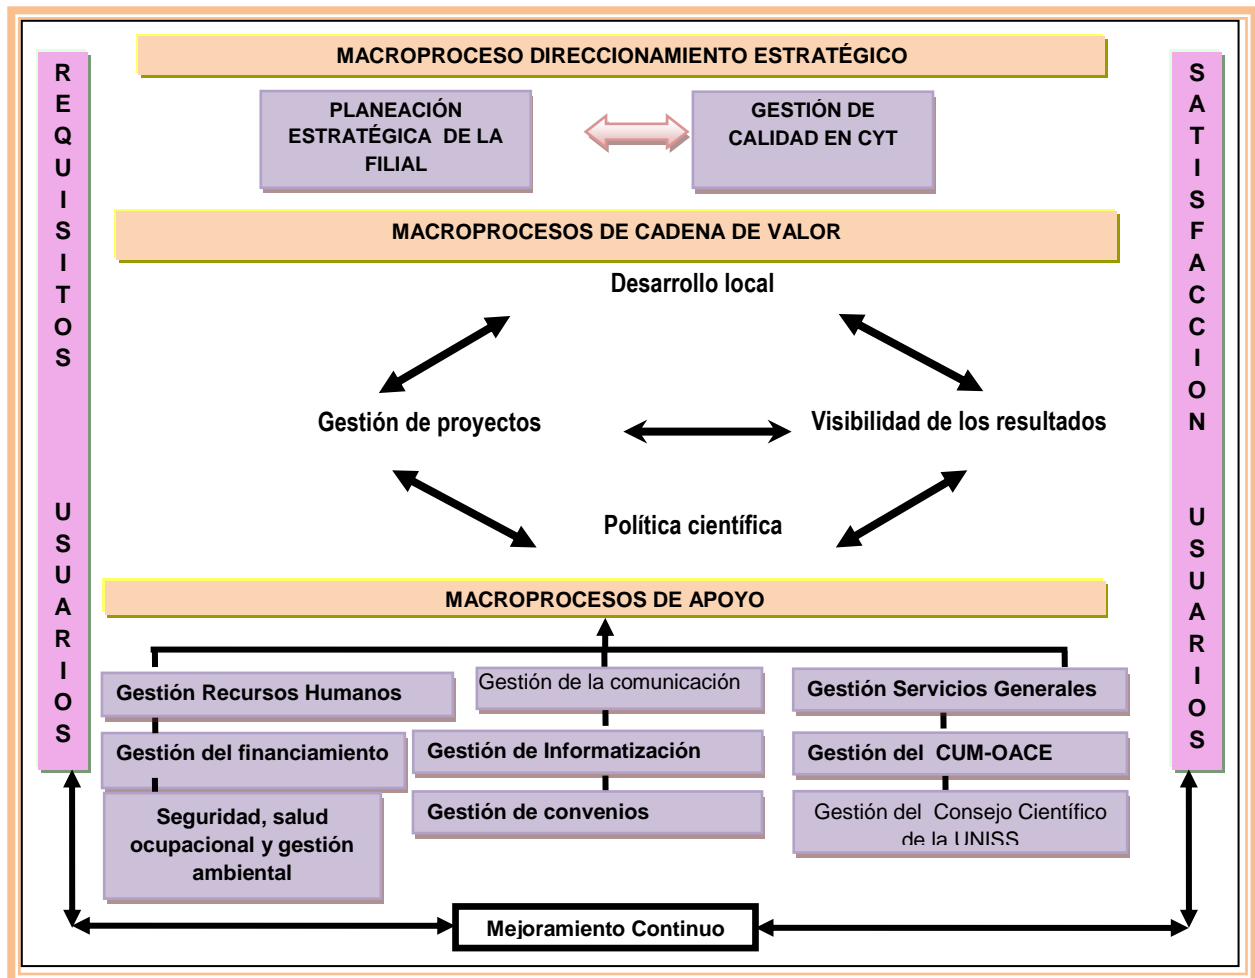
REQUISITOS USUARIOS

MACROPROCESO DIRECCIONAMIENTO ESTRATÉGICO

PLANEACIÓN ESTRATÉGICA DE LA FILIAL

GESTIÓN DE CALIDAD EN CYT

MACROPROCESOS DE CADENA DE VALOR

Desarrollo local

Gestión de proyectos

Visibilidad de los resultados

Política científica

MACROPROCESOS DE APOYO

Gestión Recursos Humanos

Gestión del financiamiento

Seguridad, salud ocupacional y gestión ambiental

Gestión de la comunicación

Gestión de Informatización

Gestión de convenios

Gestión Servicios Generales

Gestión del CUM-OACE

Gestión del Consejo Científico de la UNISS

Mejoramiento Continuo

SATISFACCION USUARIOS